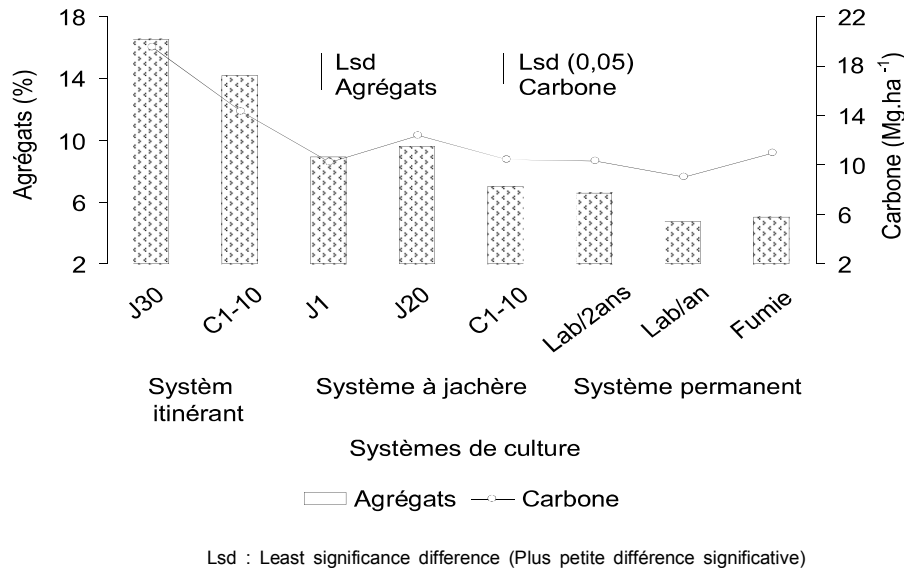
18
14
10
6
2
Agrégats (%)

22
18
14
10
6
2
Carbone (Mg.ha$^{-1}$)

Lsd
Agrégats

Lsd (0,05)
Carbone

J30
C1-10
J1
J20
C1-10
Lab/2ans
Lab/an
Fumie

Systèm itinérant
Système à jachère
Système permanent

Systèmes de culture

Agrégats
Carbone

Lsd : Least significance difference (Plus petite différence significative)